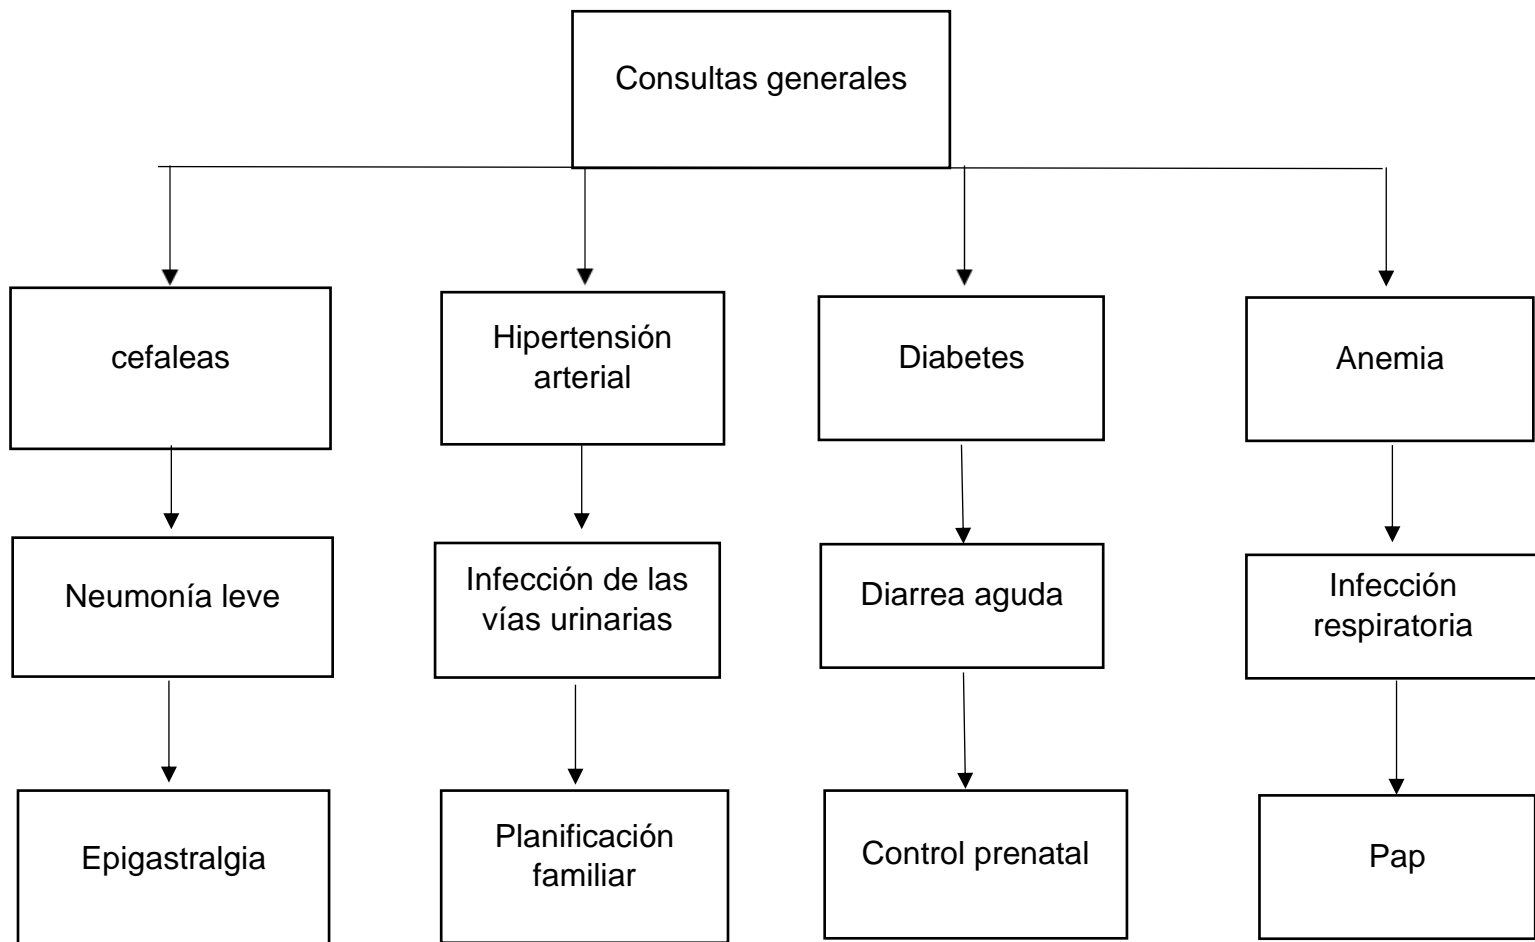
Consultas generales

cefaleas

Neumonía leve

Epigastralgia

Hipertensión arterial

Infección de las vías urinarias

Planificación familiar

Diabetes

Diarrea aguda

Control prenatal

Anemia

Infección respiratoria

Pap